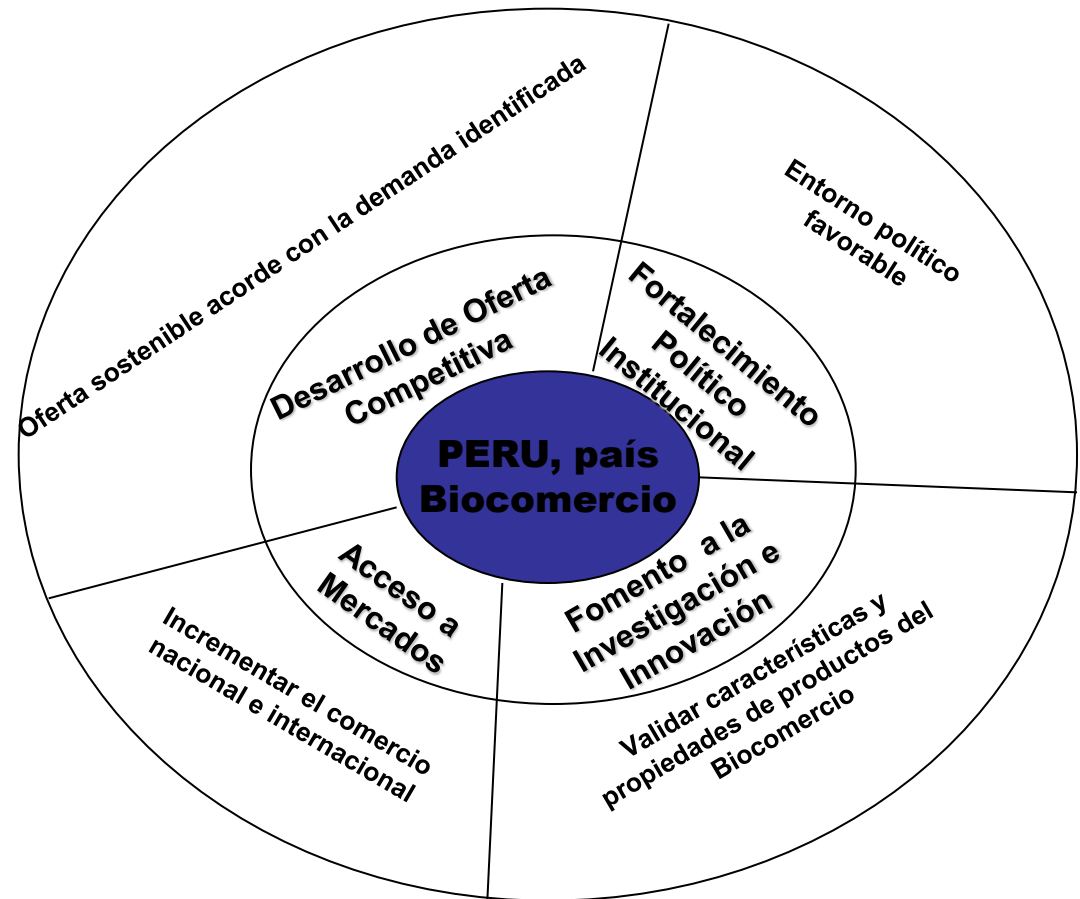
PERU, país Biocomercio

Desarrollo de Oferta Competitiva

Fortalecimiento Político Institucional

Fomento a la Investigación e Innovación

Acceso a Mercados

Oferta sostenible acorde con la demanda identificada

Entorno político favorable

Validar características y propiedades de productos del Biocomercio

Incrementar el comercio nacional e internacional